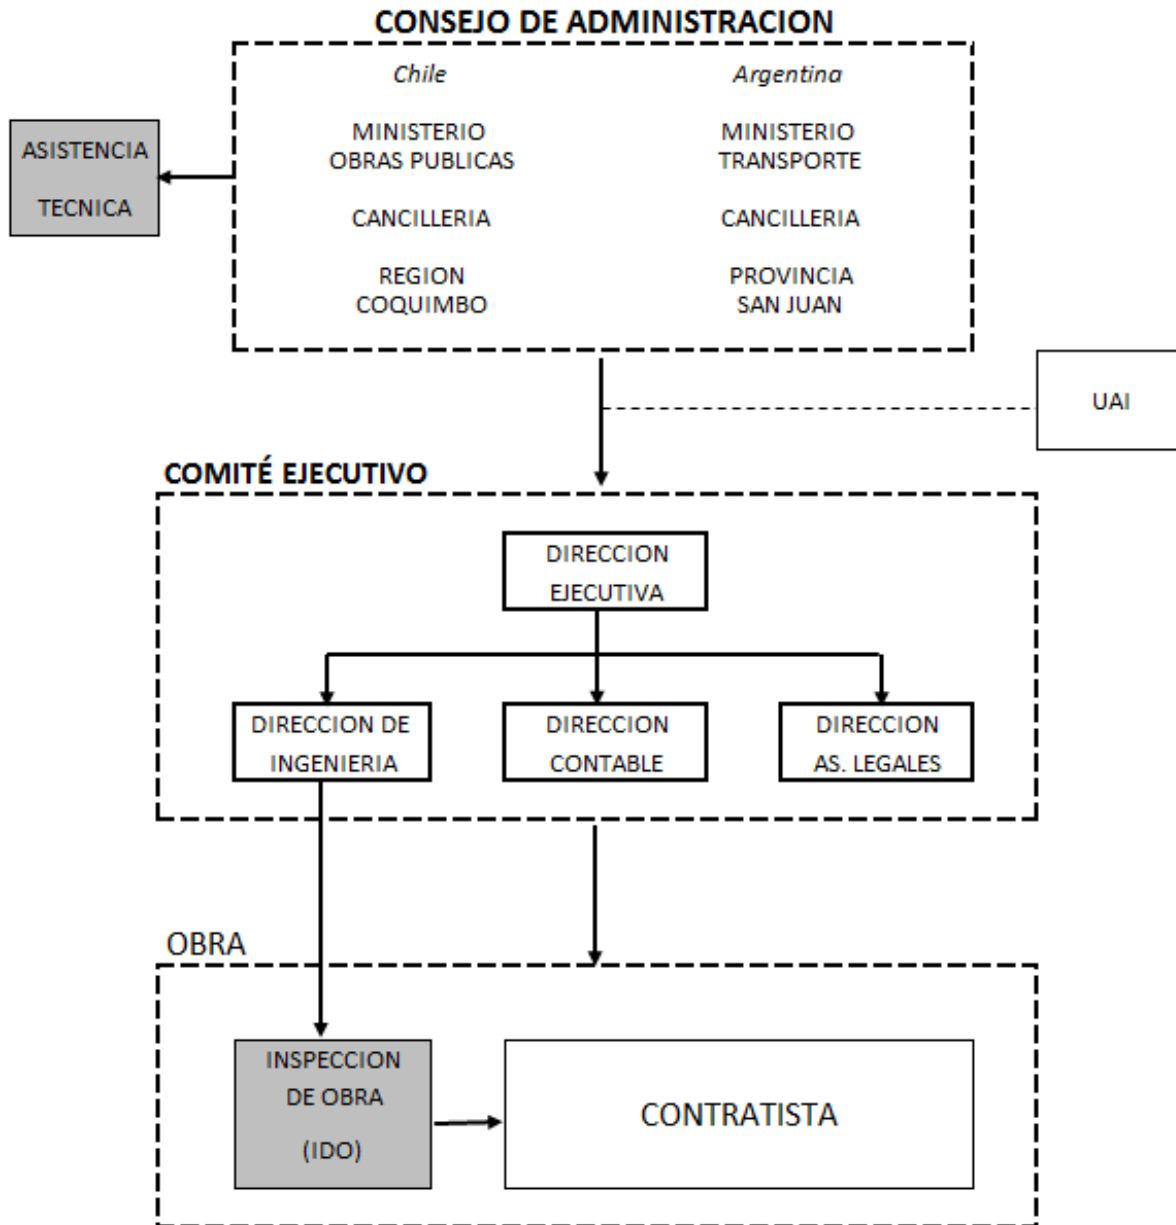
CONSEJO DE ADMINISTRACION

Chile

MINISTERIO OBRAS PUBLICAS

CANCILLERIA

REGION COQUIMBO

Argentina

MINISTERIO TRANSPORTE

CANCILLERIA

PROVINCIA SAN JUAN

ASISTENCIA TECNICA

UAI

COMITÉ EJECUTIVO

DIRECCION EJECUTIVA

DIRECCION DE INGENIERIA

DIRECCION CONTABLE

DIRECCION AS. LEGALES

OBRA

INSPECCION DE OBRA (IDO)

CONTRATISTA